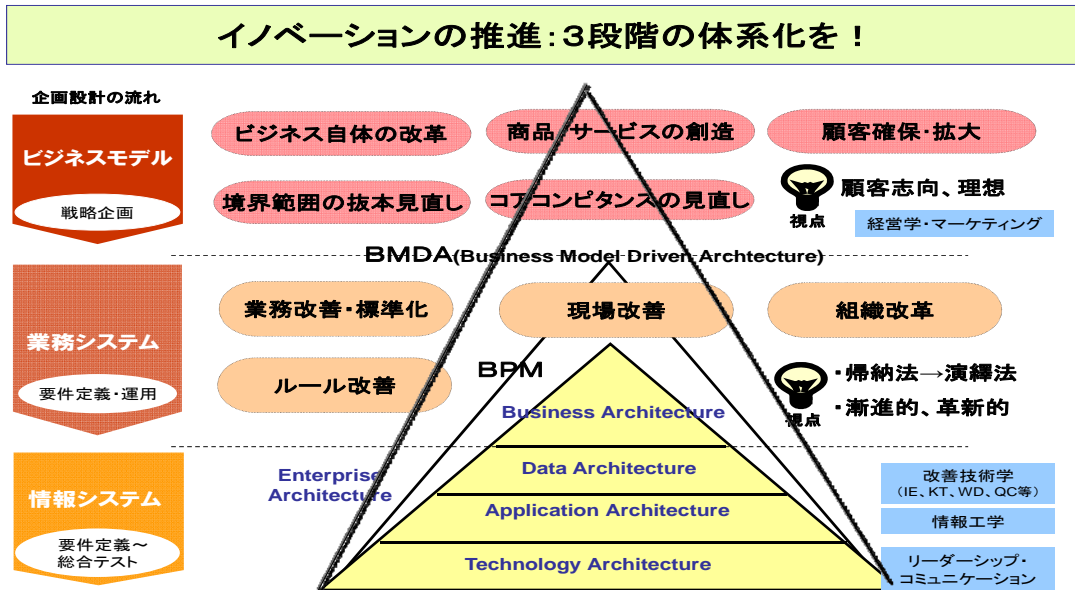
イノベーションの推進：3段階の体系化を！

企画設計の流れ

ビジネスモデル
戦略企画

ビジネス自体の改革
商品・サービスの創造
顧客確保・拡大
境界範囲の抜本見直し
コアコンピタンスの見直し
視点
顧客志向、理想
経営学・マーケティング

BMDA(Business Model Driven Archtecture)

業務システム
要件定義・運用

業務改善・標準化
現場改善
組織改革
ルール改善

BPM
視点
・帰納法→演繹法
・漸進的、革新的

Business Architecture

情報システム
要件定義～総合テスト

Enterprise Architecture
Data Architecture
Application Architecture
Technology Architecture

改善技術学
（IE、KT、WD、QC等）
情報工学
リーダーシップ・コミュニケーション